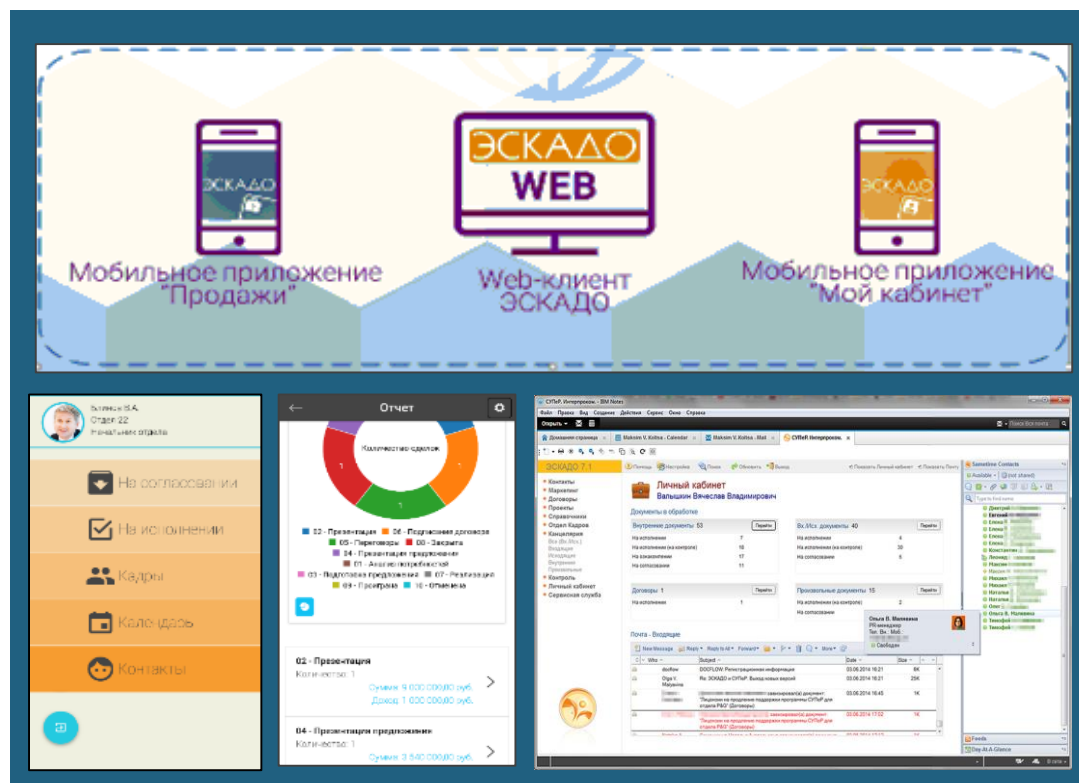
ЭСКАДО

ЭСКАДО
WEB

ЭСКАДО

Мобильное приложение "Продажи"

Web-клиент ЭСКАДО

Мобильное приложение "Мой кабинет"

Блинов В.А.
Отдел 22
Начальник отдела

На согласовании
На исполнении
Кадры
Календарь
Контакты

Отчет

Количество сделок

02 - Презентация
05 - Переговоры
04 - Презентация предложения
01 - Анализ потребностей
03 - Подготовка предложения
09 - Проиграна
06 - Подписание договора
08 - Закрыта
07 - Реализация
10 - Отменена

02 - Презентация
Количество: 1
Сумма: 9 000 000,00 руб.
Доход: 1 000 000,00 руб.

04 - Презентация предложения
Количество: 1
Сумма: 3 500 000,00 руб.

СПбР Интерпроком - IBM Notes
Файл Правка Вид Создание Действия Сервис Окно Справка
Открыть
Домашняя страница
Maksim V. Kolisa - Calendar
Maksim V. Kolisa - Mail
СПбР Интерпроком
ЭСКАДО 7.1
Почта Настройки Поиск Обновить Выход
Показать Личный кабинет Показать Почту
Контакты
Маркетинг
Договоры
Проекты
Справочники
Отдел Кадров
Канцелярия
Вх (Вх./Исх.)
Входящие
Исходящие
Внутренние
Приказные
Контроль
Личный кабинет
Сервисная служба
Личный кабинет
Валышкин Вячеслав Владимирович
Документы в обработке
Внутренние документы 53
Перейти
На исполнении 7
На исполнении (на контроле) 18
На ознакомлении 17
На согласовании 11
Вх./Исх. документы 40
Перейти
На исполнении 4
На исполнении (на контроле) 30
На согласовании 6
Договоры 1
Перейти
На исполнении 1
Произвольные документы 15
Перейти
На исполнении (на контроле) 2
Почта - Входящие
New Message Reply Reply to All Forward More
Who Subject Date Size
doxflow DOXFLOW: Регистрационная информация 03.06.2014 16:21 8K
Olga V. Malysheva Re: ЭСКАДО и СПбР: Выход новых версий 03.06.2014 16:21 25K
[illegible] 03.05.2014 16:45 1K
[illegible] 03.06.2014 17:02 1K
Ольга В. Малаева
PR менеджер
Свободен
Sametime Contacts
Available
Feeds
Day-At-A-Glance